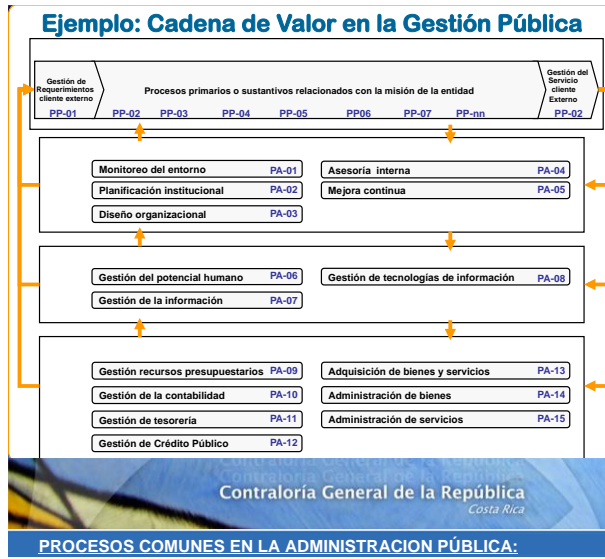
Ejemplo: Cadena de Valor en la Gestión Pública

Gestión de Requerimientos cliente externo

Procesos primarios o sustantivos relacionados con la misión de la entidad

Gestión del Servicio cliente Externo

PP-01 PP-02 PP-03 PP-04 PP-05 PP06 PP-07 PP-nn PP-02

Monitoreo del entorno PA-01
Planificación institucional PA-02
Diseño organizacional PA-03
Asesoría interna PA-04
Mejora continua PA-05

Gestión del potencial humano PA-06
Gestión de la información PA-07
Gestión de tecnologías de información PA-08

Gestión recursos presupuestarios PA-09
Gestión de la contabilidad PA-10
Gestión de tesorería PA-11
Gestión de Crédito Público PA-12
Adquisición de bienes y servicios PA-13
Administración de bienes PA-14
Administración de servicios PA-15

Contraloría General de la República
Costa Rica

PROCESOS COMUNES EN LA ADMINISTRACION PÚBLICA: